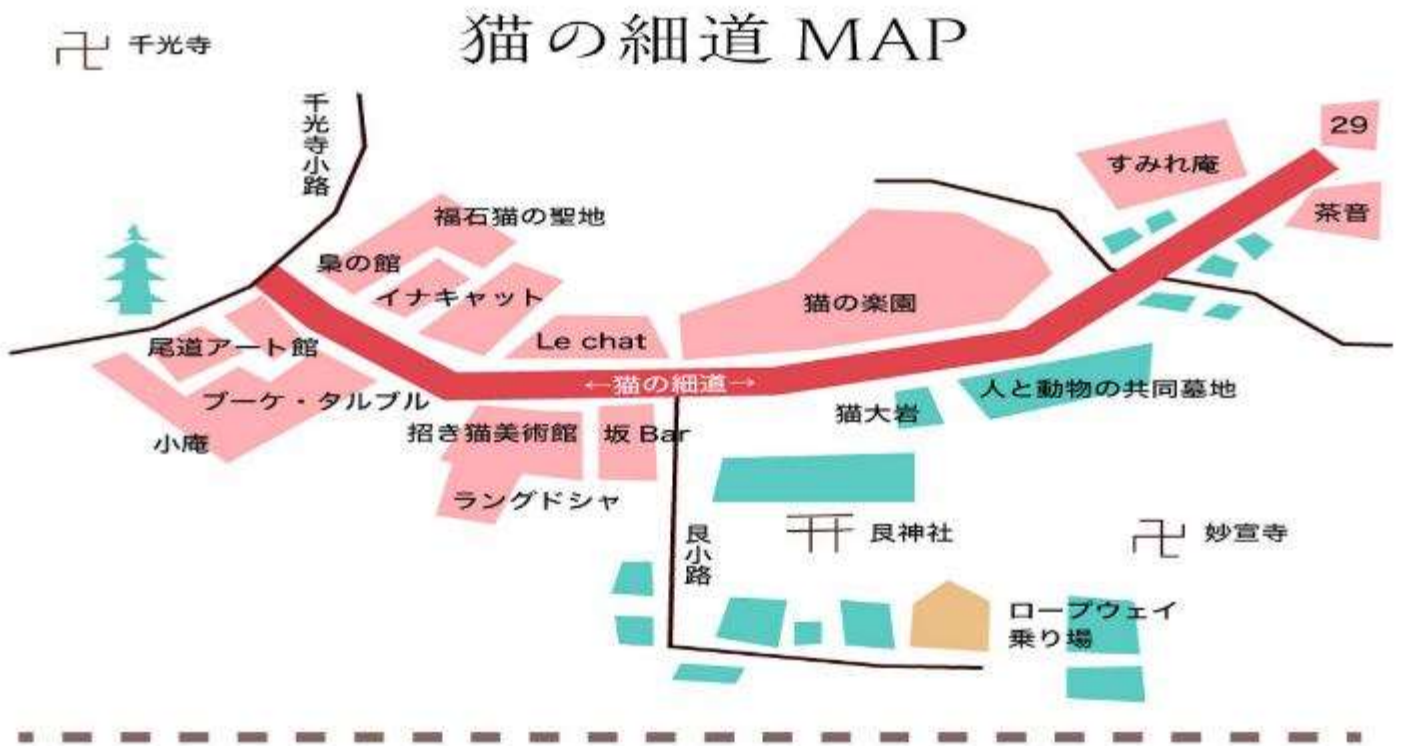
猫の細道 MAP

卍 千光寺

千光寺小路

福石猫の聖地

梟の館

イナキャット

Le chat

猫の楽園

すみれ庵

29

茶音

尾道アート館

ブーケ・タルブル

小庵

←猫の細道→

招き猫美術館

坂 Bar

ラングドシャ

猫大岩

人と動物の共同墓地

艮小路

艮神社

卍 妙宣寺

ロープウェイ
乗り場